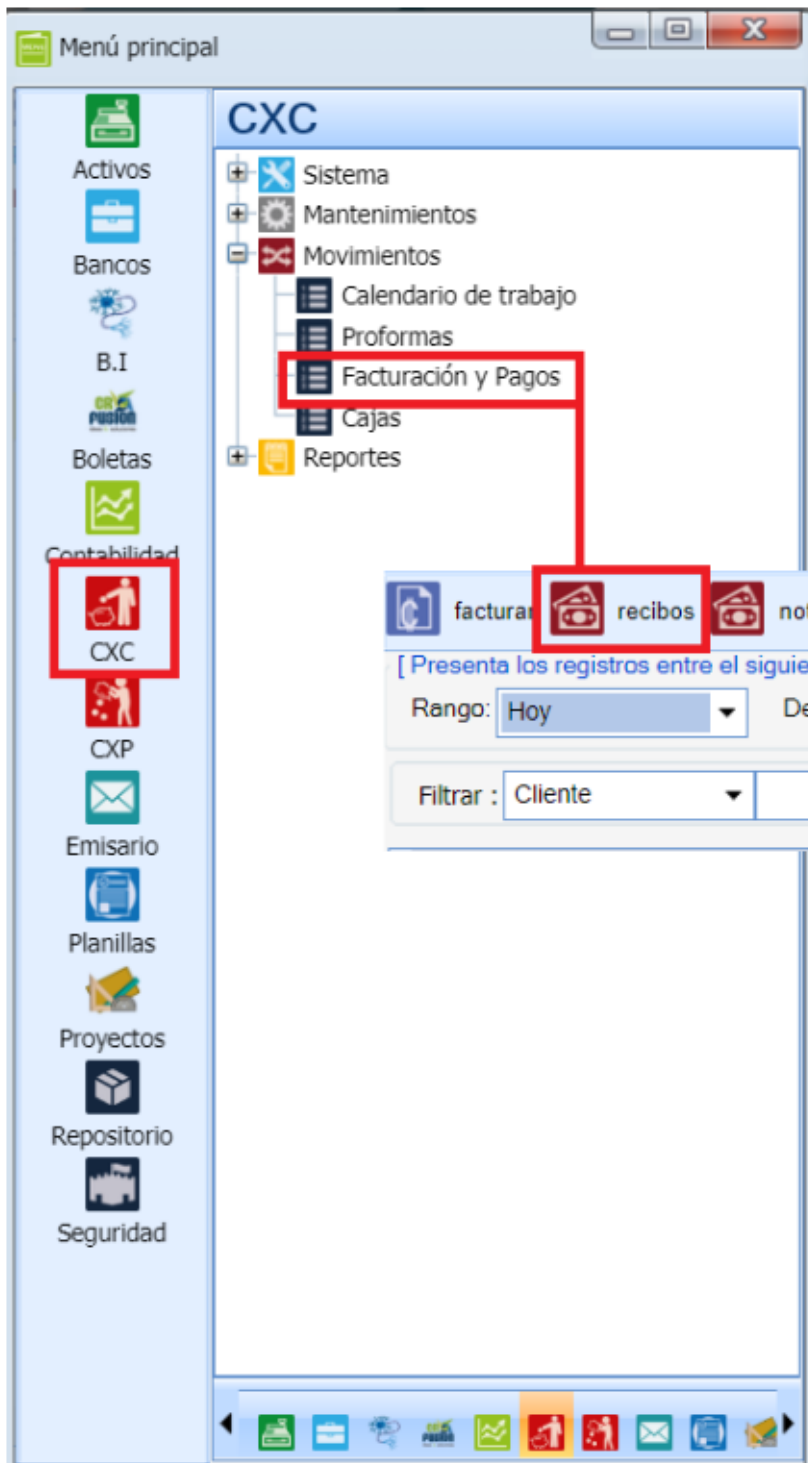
Menú principal

Activos
Bancos
B.I
Boletas
Contabilidad
CXC
CXP
Emisario
Planillas
Proyectos
Repositorio
Seguridad

CXC

Sistema
Mantenimientos
Movimientos
Calendario de trabajo
Proformas
Facturación y Pagos
Cajas
Reportes

facturar recibos not

[ Presenta los registros entre el siguie

Rango: Hoy De

Filtrar : Cliente